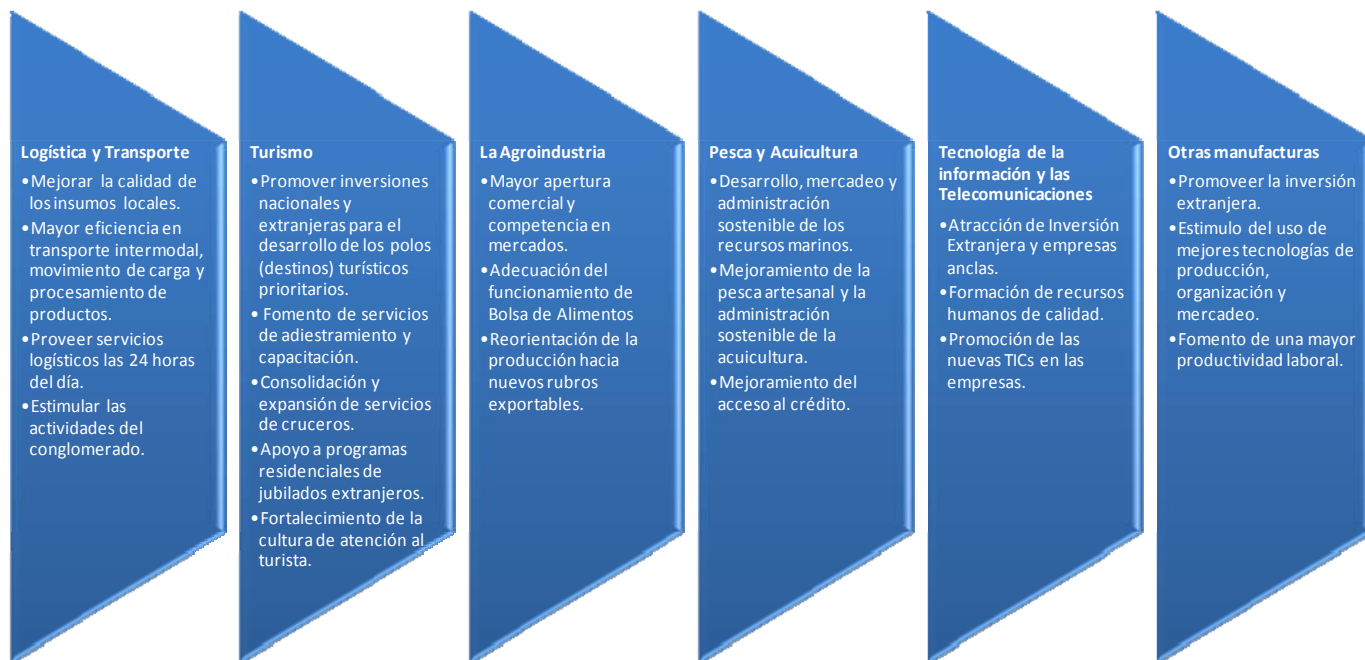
Logística y Transporte

•Mejorar la calidad de los insumos locales.
•Mayor eficiencia en transporte intermodal, movimiento de carga y procesamiento de productos.
•Proveer servicios logísticos las 24 horas del día.
•Estimular las actividades del conglomerado.

Turismo

•Promover inversiones nacionales y extranjeras para el desarrollo de los polos (destinos) turísticos prioritarios.
•Fomento de servicios de adiestramiento y capacitación.
•Consolidación y expansión de servicios de cruceros.
•Apoyo a programas residenciales de jubilados extranjeros.
•Fortalecimiento de la cultura de atención al turista.

La Agroindustria

•Mayor apertura comercial y competencia en mercados.
•Adecuación del funcionamiento de Bolsa de Alimentos
•Reorientación de la producción hacia nuevos rubros exportables.

Pesca y Acuicultura

•Desarrollo, mercadeo y administración sostenible de los recursos marinos.
•Mejoramiento de la pesca artesanal y la administración sostenible de la acuicultura.
•Mejoramiento del acceso al crédito.

Tecnología de la información y las Telecomunicaciones

•Atracción de Inversión Extranjera y empresas anclas.
•Formación de recursos humanos de calidad.
•Promoción de las nuevas TICs en las empresas.

Otras manufacturas

•Promoveer la inversión extranjera.
•Estimulo del uso de mejores tecnologías de producción, organización y mercadeo.
•Fomento de una mayor productividad laboral.